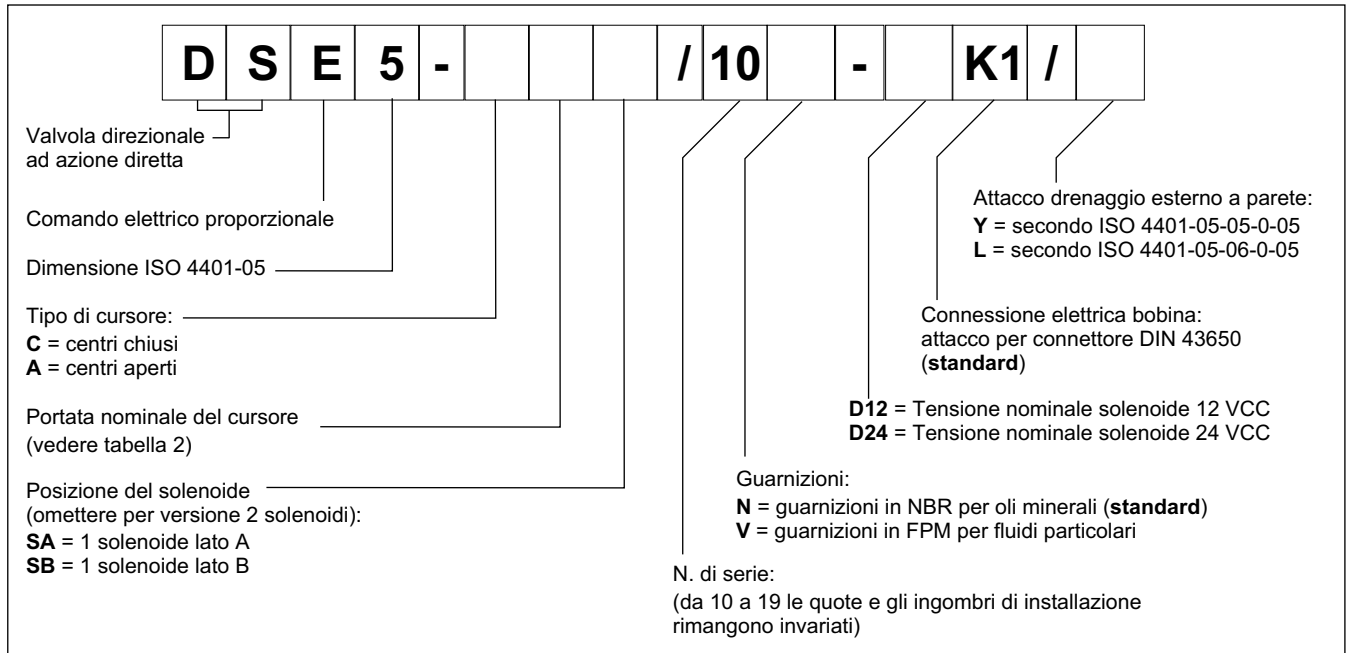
| D | S | E | 5 | - |  |  |  | / | 10 |  | - |  | K1 | / |  |
|---|---|---|---|---|---|---|---|---|---|---|---|---|---|---|---|

Valvola direzionale ad azione diretta

Comando elettrico proporzionale

Dimensione ISO 4401-05

Tipo di cursore:
**C** = centri chiusi
**A** = centri aperti

Portata nominale del cursore
(vedere tabella 2)

Posizione del solenoide
(omettere per versione 2 solenoidi):
**SA** = 1 solenoide lato A
**SB** = 1 solenoide lato B

Attacco drenaggio esterno a parete:
**Y** = secondo ISO 4401-05-05-0-05
**L** = secondo ISO 4401-05-06-0-05

Connessione elettrica bobina:
attacco per connettore DIN 43650
(**standard**)

**D12** = Tensione nominale solenoide 12 VCC
**D24** = Tensione nominale solenoide 24 VCC

Guarnizioni:
**N** = guarnizioni in NBR per oli minerali (**standard**)
**V** = guarnizioni in FPM per fluidi particolari

N. di serie:
(da 10 a 19 le quote e gli ingombri di installazione rimangono invariati)